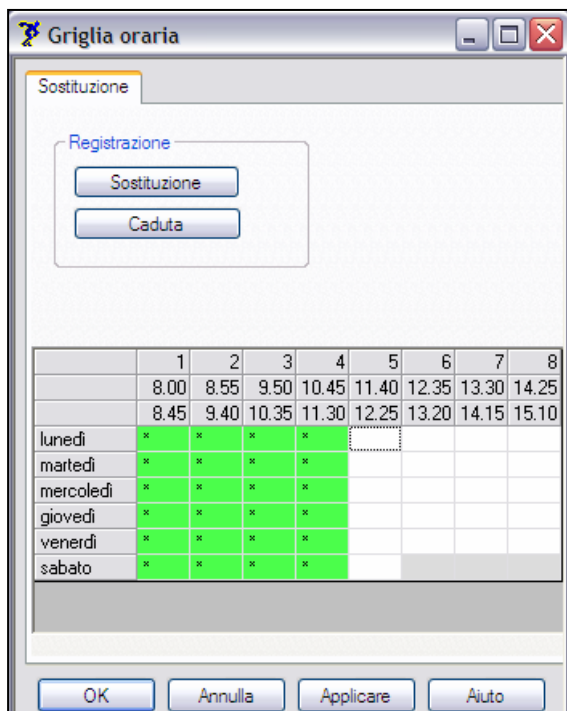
Griglia oraria

Sostituzione

Registrazione

Sostituzione

Caduta

| | 1 | 2 | 3 | 4 | 5 | 6 | 7 | 8 |
|---|---|---|---|---|---|---|---|---|
| | 8.00 | 8.55 | 9.50 | 10.45 | 11.40 | 12.35 | 13.30 | 14.25 |
| | 8.45 | 9.40 | 10.35 | 11.30 | 12.25 | 13.20 | 14.15 | 15.10 |
| lunedì | × | × | × | × | | | | |
| martedì | × | × | × | × | | | | |
| mercoledì | × | × | × | × | | | | |
| giovedì | × | × | × | × | | | | |
| venerdì | × | × | × | × | | | | |
| sabato | × | × | × | × | | | | |

OK Annulla Applicare Aiuto